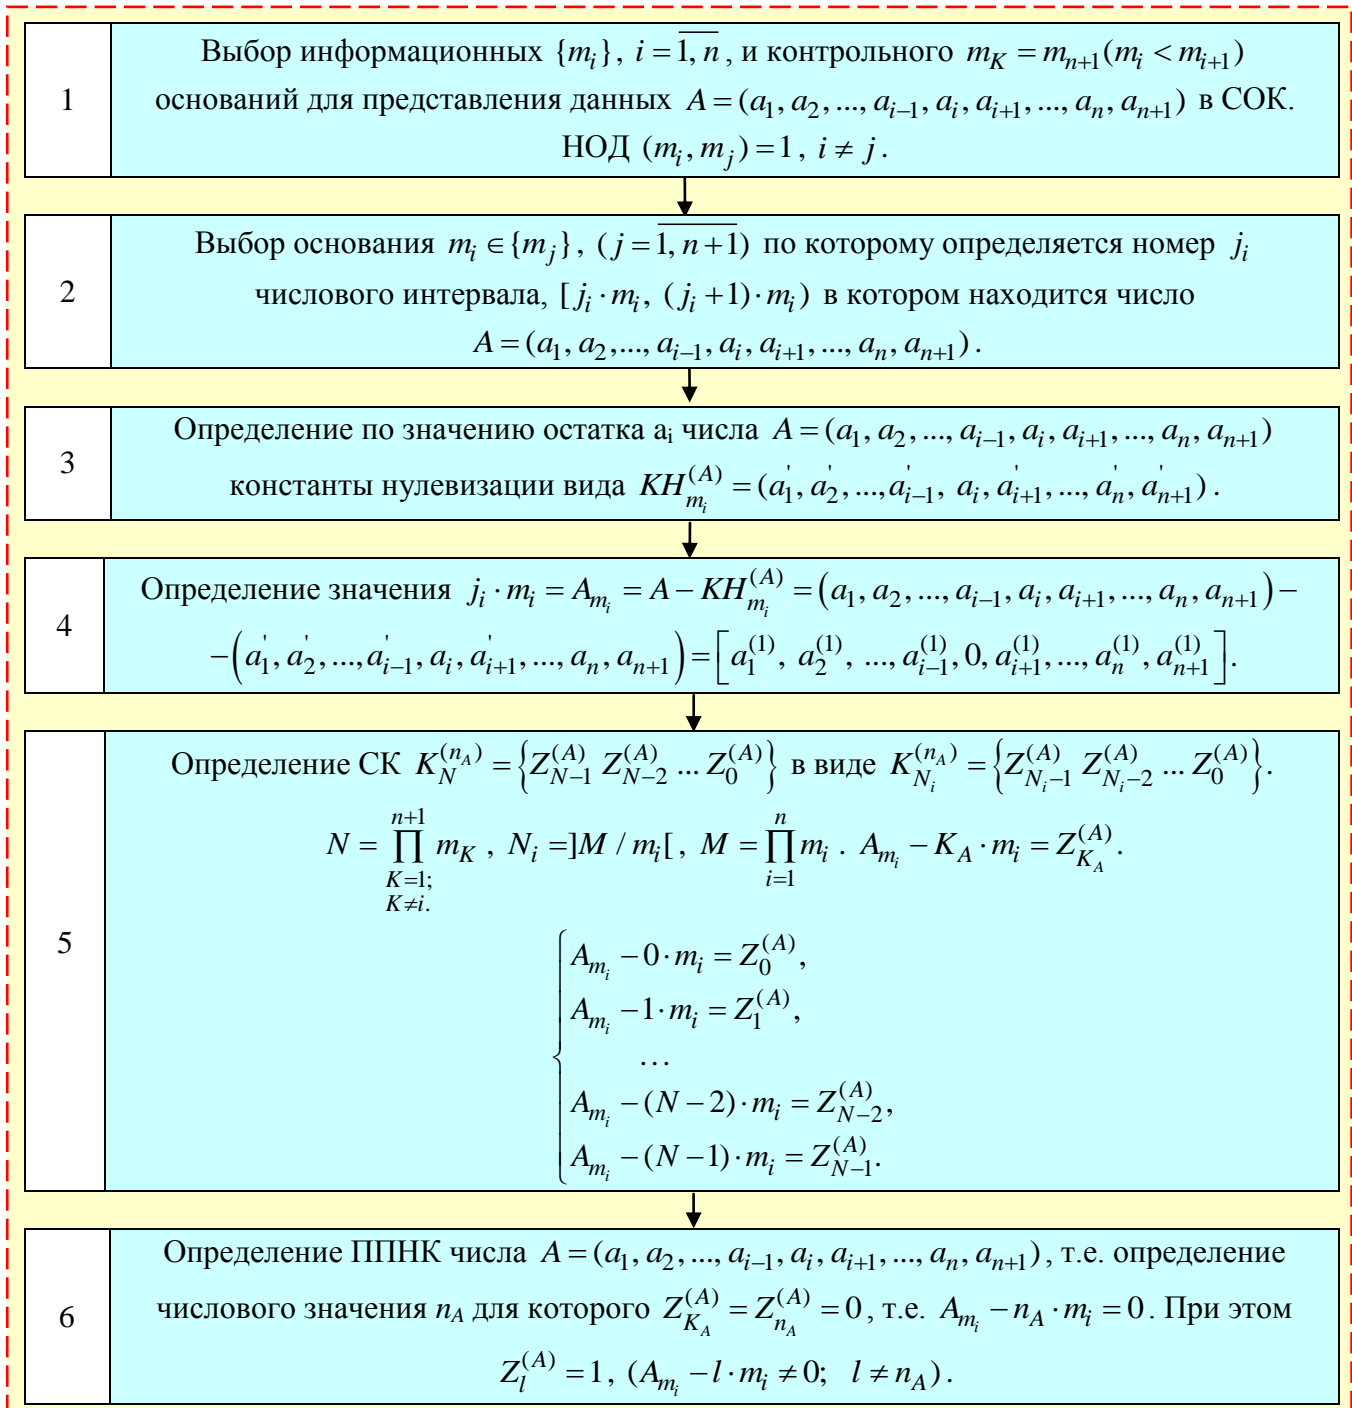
| | |
|---|---|
| 1 | Выбор информационных $\{m_i\}$, $i=\overline{1,n}$, и контрольного $m_K=m_{n+1}(m_i<m_{i+1})$ оснований для представления данных $A=(a_1,a_2,...,a_{i-1},a_i,a_{i+1},...,a_n,a_{n+1})$ в СОК. НОД $(m_i,m_j)=1$, $i\neq j$. |
| 2 | Выбор основания $m_i\in\{m_j\}$, $(j=\overline{1,n+1})$ по которому определяется номер $j_i$ числового интервала, $[j_i\cdot m_i,\ (j_i+1)\cdot m_i)$ в котором находится число $A=(a_1,a_2,...,a_{i-1},a_i,a_{i+1},...,a_n,a_{n+1})$. |
| 3 | Определение по значению остатка aᵢ числа $A=(a_1,a_2,...,a_{i-1},a_i,a_{i+1},...,a_n,a_{n+1})$ константы нулевизации вида $KH_{m_i}^{(A)}=(a_1',a_2',...,a_{i-1}',\ a_i,a_{i+1}',...,a_n',a_{n+1}')$. |
| 4 | Определение значения $j_i\cdot m_i=A_{m_i}=A-KH_{m_i}^{(A)}=\left(a_1,a_2,...,a_{i-1},a_i,a_{i+1},...,a_n,a_{n+1}\right)-$ $-\left(a_1',a_2',...,a_{i-1}',a_i,a_{i+1}',...,a_n,a_{n+1}\right)=\left[a_1^{(1)},\ a_2^{(1)},\ ...,a_{i-1}^{(1)},0,a_{i+1}^{(1)},...,a_n^{(1)},a_{n+1}^{(1)}\right]$. |
| 5 | Определение СК $K_N^{(n_A)}=\left\{Z_{N-1}^{(A)}\ Z_{N-2}^{(A)}\ ...\ Z_0^{(A)}\right\}$ в виде $K_{N_i}^{(n_A)}=\left\{Z_{N_i-1}^{(A)}\ Z_{N_i-2}^{(A)}\ ...\ Z_0^{(A)}\right\}$. $N=\prod_{K=1;\ K\neq i.}^{n+1}m_K$, $N_i=]M/m_i[$, $M=\prod_{i=1}^{n}m_i$. $A_{m_i}-K_A\cdot m_i=Z_{K_A}^{(A)}$. $\begin{cases}A_{m_i}-0\cdot m_i=Z_0^{(A)},\\A_{m_i}-1\cdot m_i=Z_1^{(A)},\\\dots\\A_{m_i}-(N-2)\cdot m_i=Z_{N-2}^{(A)},\\A_{m_i}-(N-1)\cdot m_i=Z_{N-1}^{(A)}.\end{cases}$ |
| 6 | Определение ППНК числа $A=(a_1,a_2,...,a_{i-1},a_i,a_{i+1},...,a_n,a_{n+1})$, т.е. определение числового значения $n_A$ для которого $Z_{K_A}^{(A)}=Z_{n_A}^{(A)}=0$, т.е. $A_{m_i}-n_A\cdot m_i=0$. При этом $Z_l^{(A)}=1$, $(A_{m_i}-l\cdot m_i\neq0;\ \ l\neq n_A)$. |